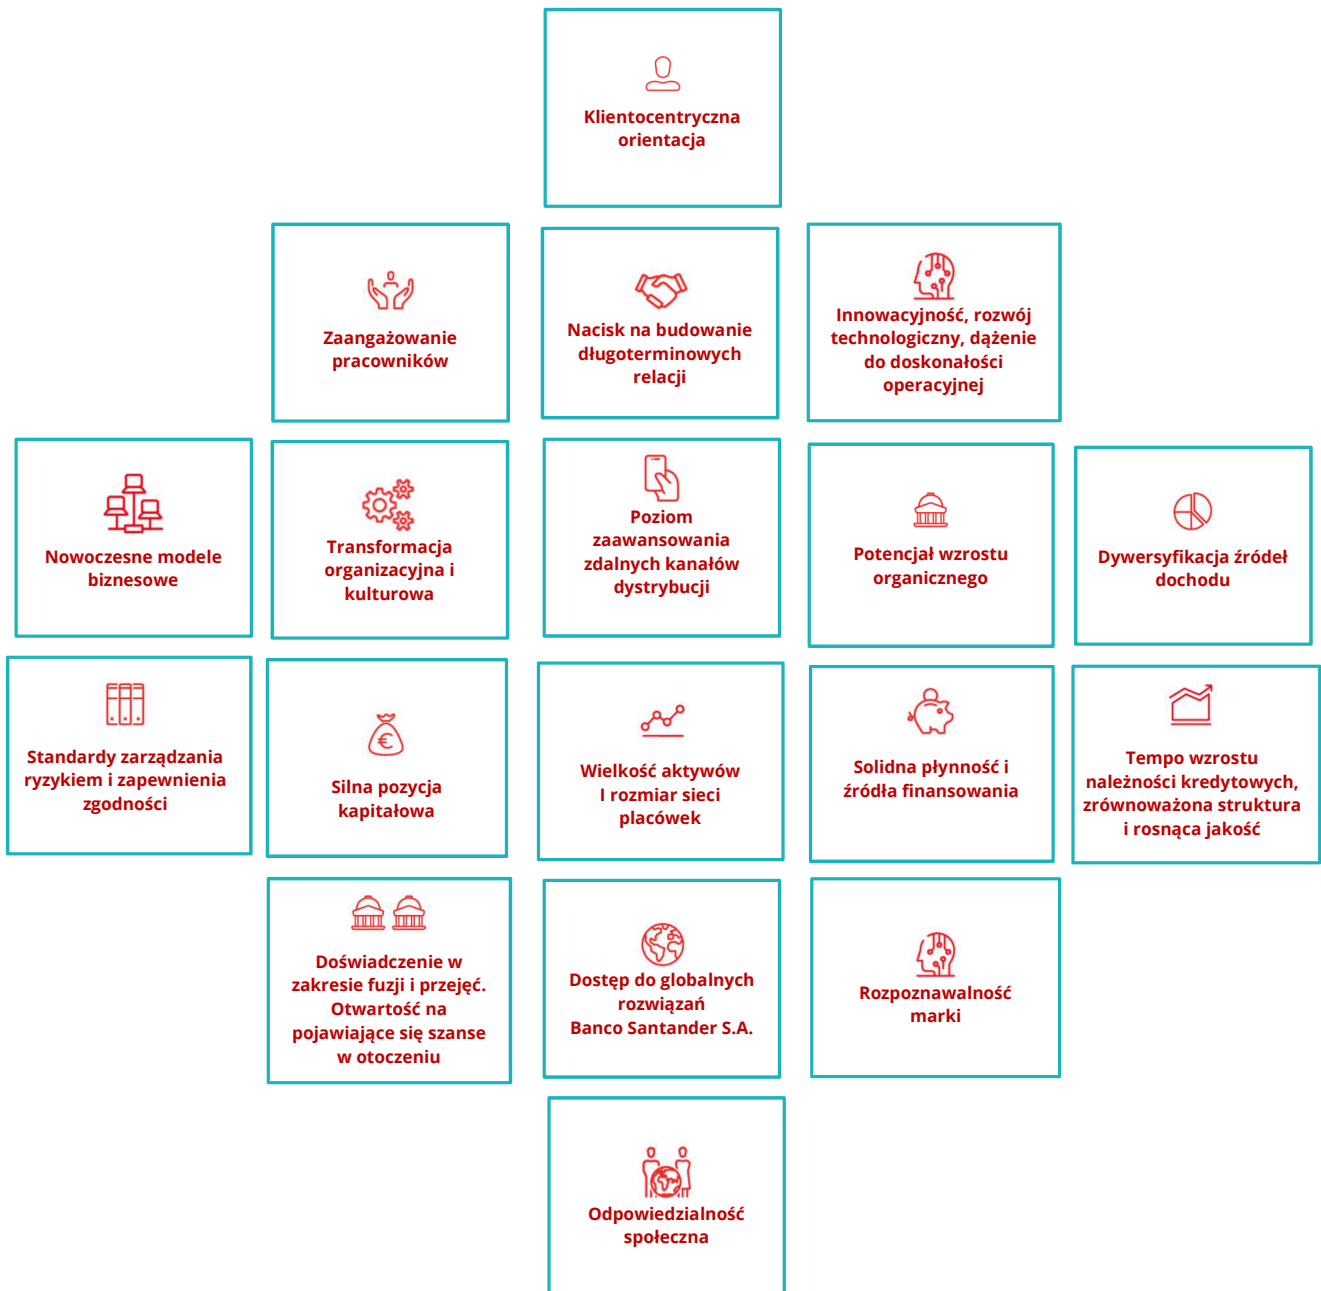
Klientocentryczna orientacja

Zaangażowanie pracowników

Nacisk na budowanie długoterminowych relacji

Innowacyjność, rozwój technologiczny, dążenie do doskonałości operacyjnej

Nowoczesne modele biznesowe

Transformacja organizacyjna i kulturowa

Poziom zaawansowania zdalnych kanałów dystrybucji

Potencjał wzrostu organicznego

Dywersyfikacja źródeł dochodu

Standardy zarządzania ryzykiem i zapewnienia zgodności

Silna pozycja kapitałowa

Wielkość aktywów I rozmiar sieci placówek

Solidna płynność i źródła finansowania

Tempo wzrostu należności kredytowych, zrównoważona struktura i rosnąca jakość

Doświadczenie w zakresie fuzji i przejęć. Otwartość na pojawiające się szanse w otoczeniu

Dostęp do globalnych rozwiązań Banco Santander S.A.

Rozpoznawalność marki

Odpowiedzialność społeczna